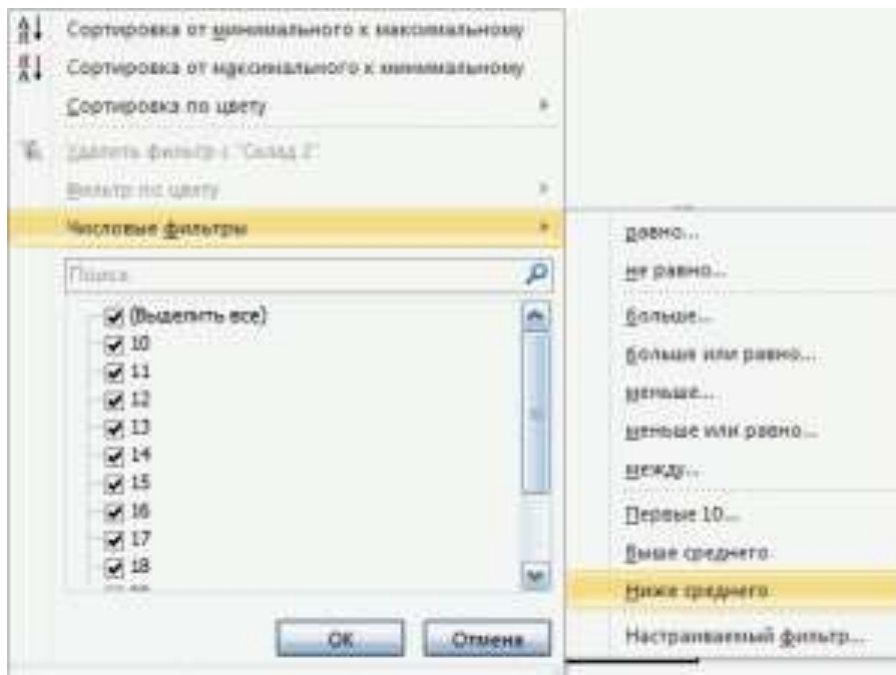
Сортировка от минимального к максимальному
Сортировка от максимального к минимальному
Сортировка по цвету
Удалить фильтр с "Склад 2"
Фильтр по цвету
Числовые фильтры
Поиск
(Выделить все)
10
11
12
13
14
15
16
17
18
OK
Отмена
равно...
не равно...
больше...
больше или равно...
меньше...
меньше или равно...
между...
Первые 10...
Выше среднего
Ниже среднего
Настраиваемый фильтр...